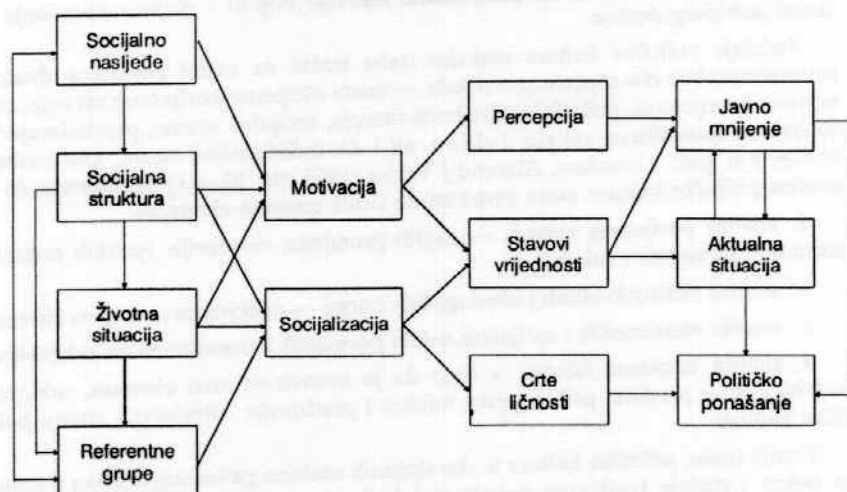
Socijalno nasljeđe

Socijalna struktura

Životna situacija

Referentne grupe

Motivacija

Socijalizacija

Percepcija

Stavovi vrijednosti

Crte ličnosti

Javno mnijenje

Aktualna situacija

Političko ponašanje